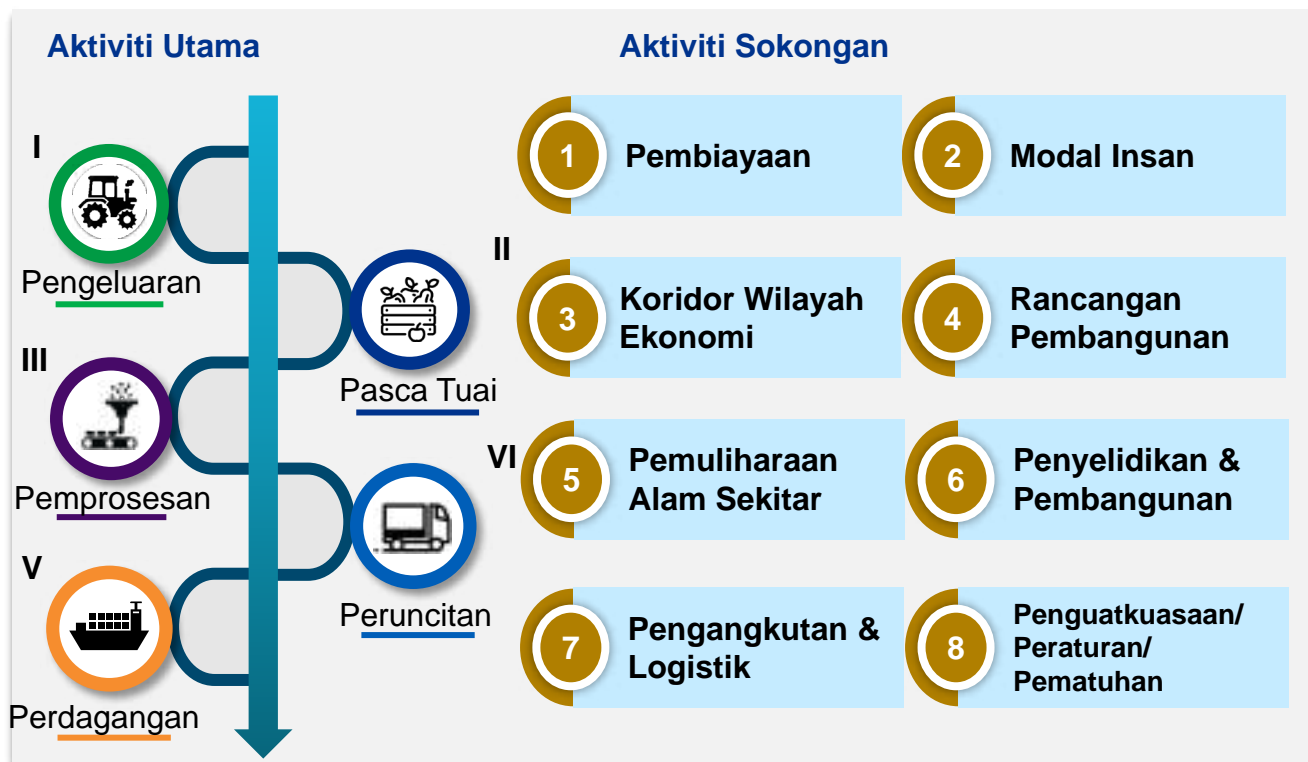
Aktiviti Utama

Aktiviti Sokongan

I

Pengeluaran

II

Pasca Tuai

III

Pemprosesan

VI

Peruncitan

V

Perdagangan

1 Pembiayaan

2 Modal Insan

3 Koridor Wilayah Ekonomi

4 Rancangan Pembangunan

5 Pemuliharaan Alam Sekitar

6 Penyelidikan & Pembangunan

7 Pengangkutan & Logistik

8 Penguatkuasaan/ Peraturan/ Pematuhan